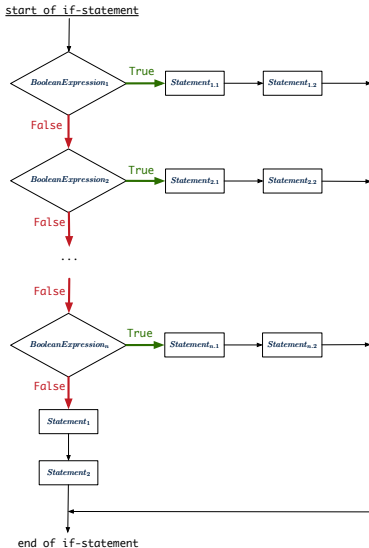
start of if-statement

$BooleanExpression_1$

True

$Statement_{1.1}$

$Statement_{1.2}$

False

$BooleanExpression_2$

True

$Statement_{2.1}$

$Statement_{2.2}$

False

...

False

$BooleanExpression_n$

True

$Statement_{n.1}$

$Statement_{n.2}$

False

$Statement_1$

$Statement_2$

end of if-statement